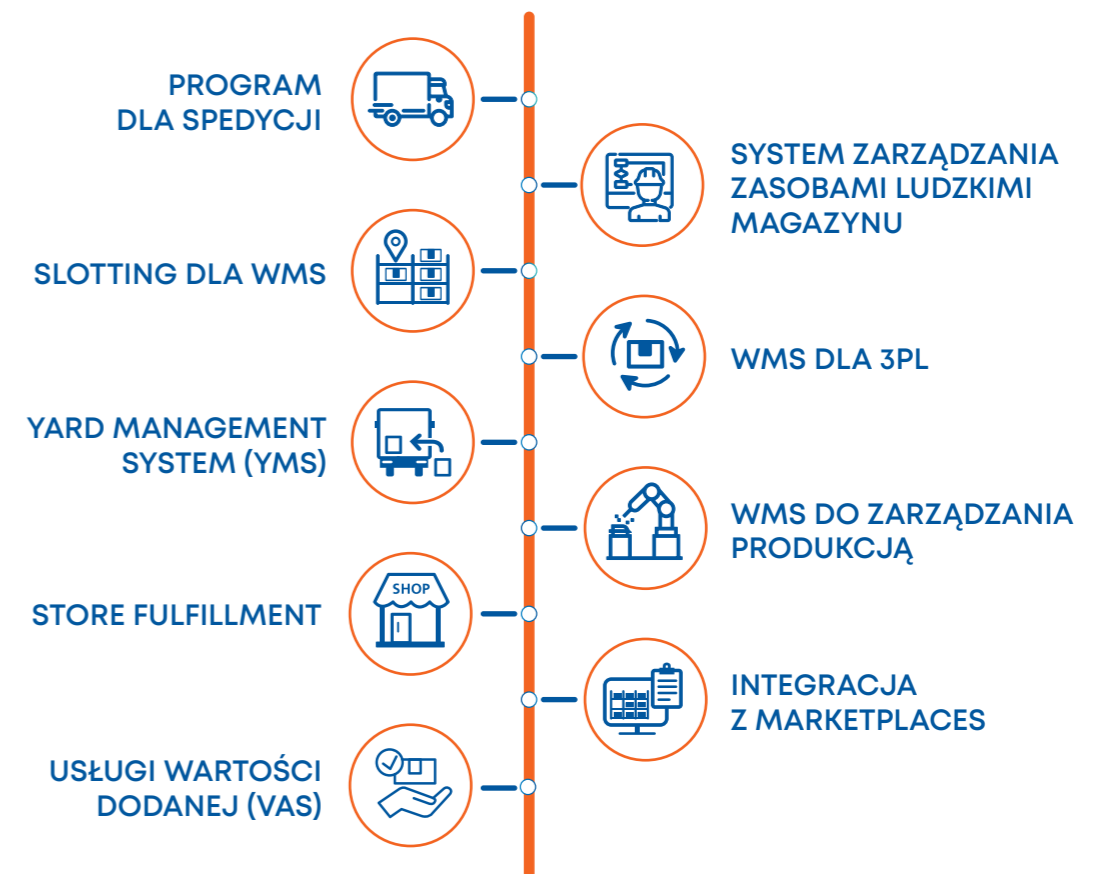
PROGRAM DLA SPEDYCJI

SYSTEM ZARZĄDZANIA ZASOBAMI LUDZKIMI MAGAZYNU

SLOTTING DLA WMS

WMS DLA 3PL

YARD MANAGEMENT SYSTEM (YMS)

WMS DO ZARZĄDZANIA PRODUKCJĄ

SHOP

STORE FULFILLMENT

INTEGRACJA Z MARKETPLACES

USŁUGI WARTOŚCI DODANEJ (VAS)